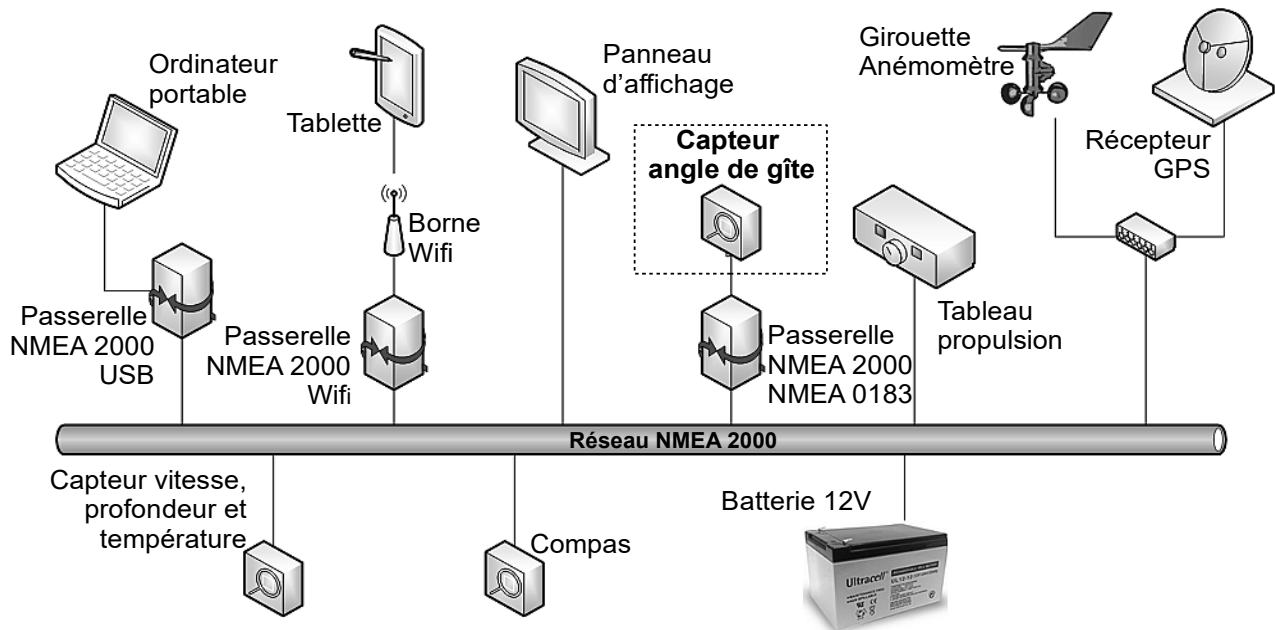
Ordinateur portable

Tablette

Panneau d'affichage

Capteur angle de gîte

Girouette Anémomètre

Récepteur GPS

Borne Wifi

Passerelle NMEA 2000 USB

Passerelle NMEA 2000 Wifi

Passerelle NMEA 2000 NMEA 0183

Tableau propulsion

Réseau NMEA 2000

Capteur vitesse, profondeur et température

Compas

Batterie 12V

Ultracell